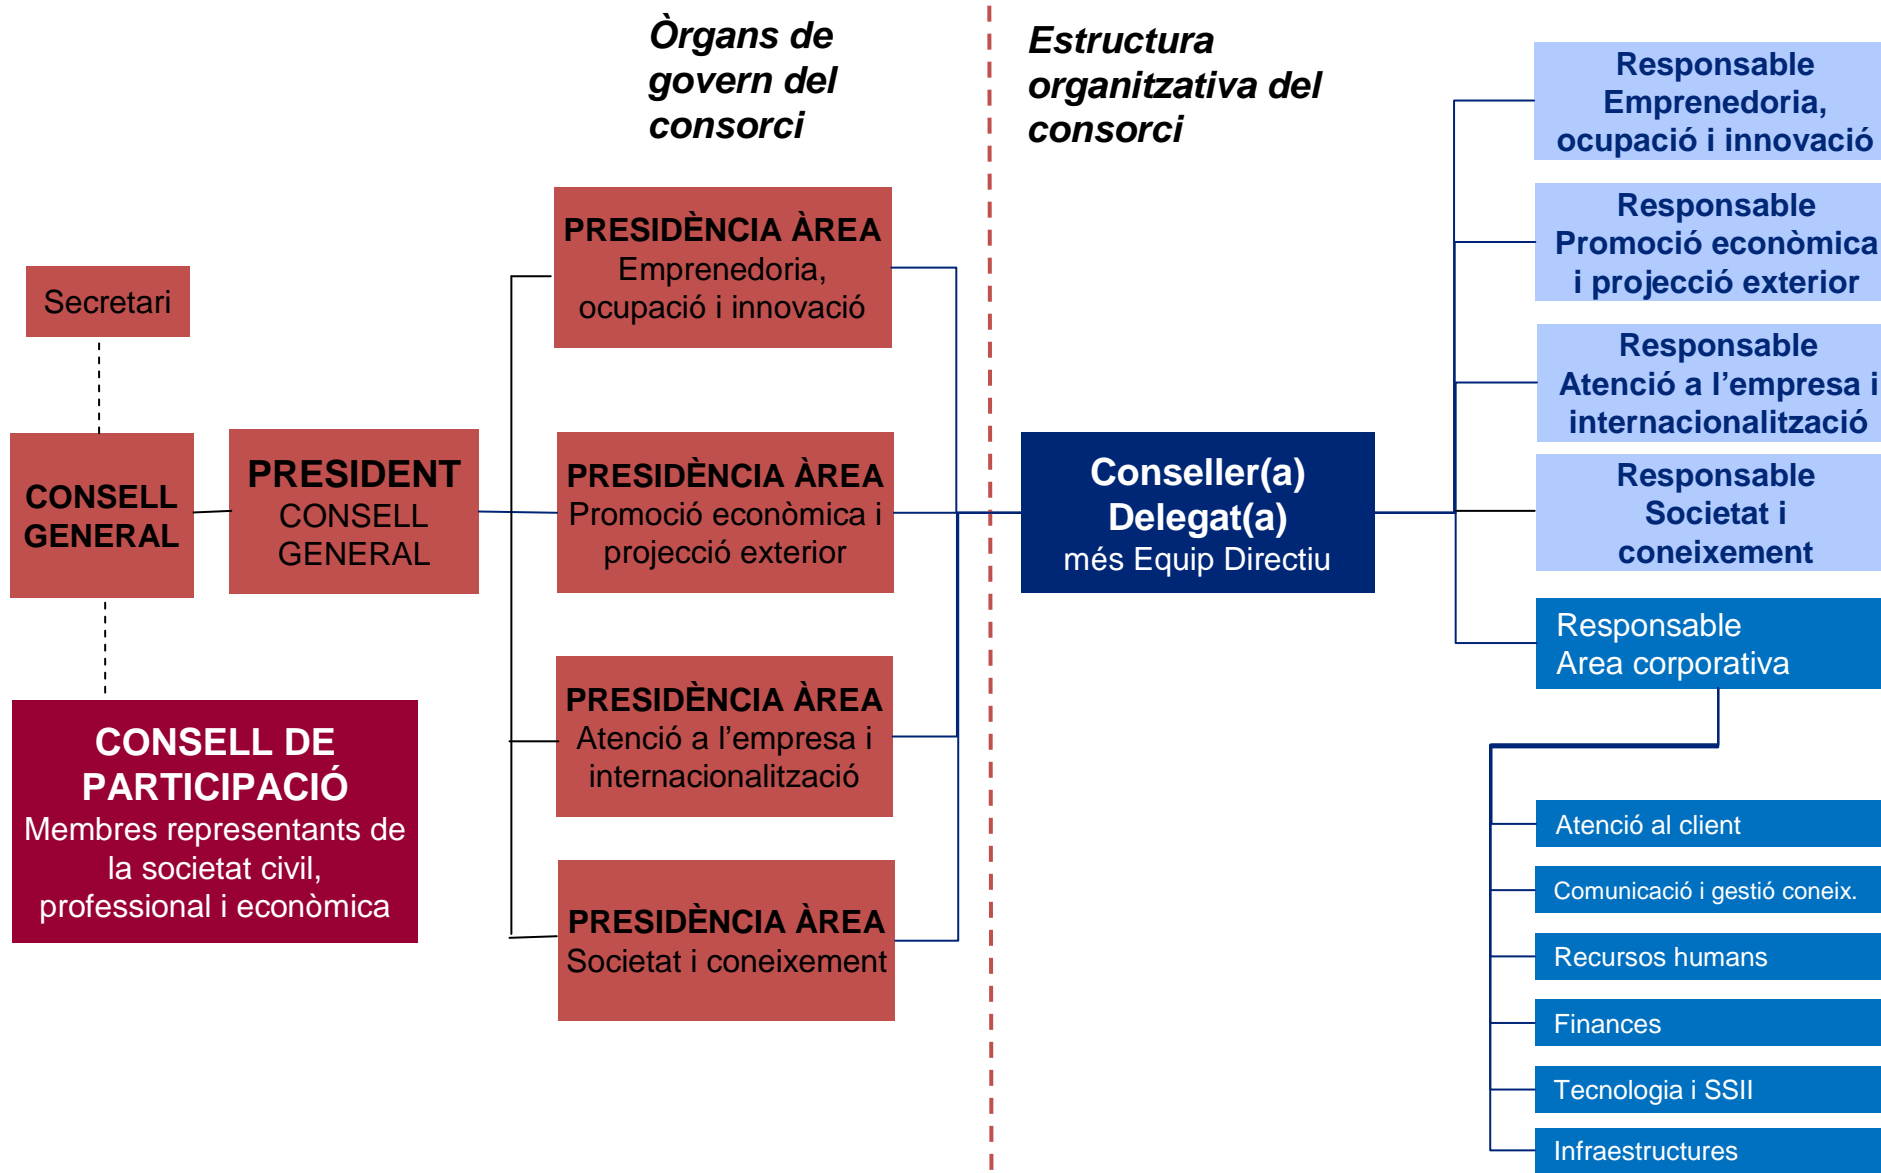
Òrgans de govern del consorci

Estructura organitzativa del consorci

Secretari

CONSELL GENERAL

PRESIDENT
CONSELL GENERAL

CONSELL DE PARTICIPACIÓ
Membres representants de la societat civil, professional i econòmica

PRESIDÈNCIA ÀREA
Emprenedoria, ocupació i innovació

PRESIDÈNCIA ÀREA
Promoció econòmica i projecció exterior

PRESIDÈNCIA ÀREA
Atenció a l'empresa i internacionalització

PRESIDÈNCIA ÀREA
Societat i coneixement

Conseller(a) Delegat(a)
més Equip Directiu

Responsable Emprenedoria, ocupació i innovació

Responsable Promoció econòmica i projecció exterior

Responsable Atenció a l'empresa i internacionalització

Responsable Societat i coneixement

Responsable
Area corporativa

Atenció al client

Comunicació i gestió coneix.

Recursos humans

Finances

Tecnologia i SSII

Infraestructures